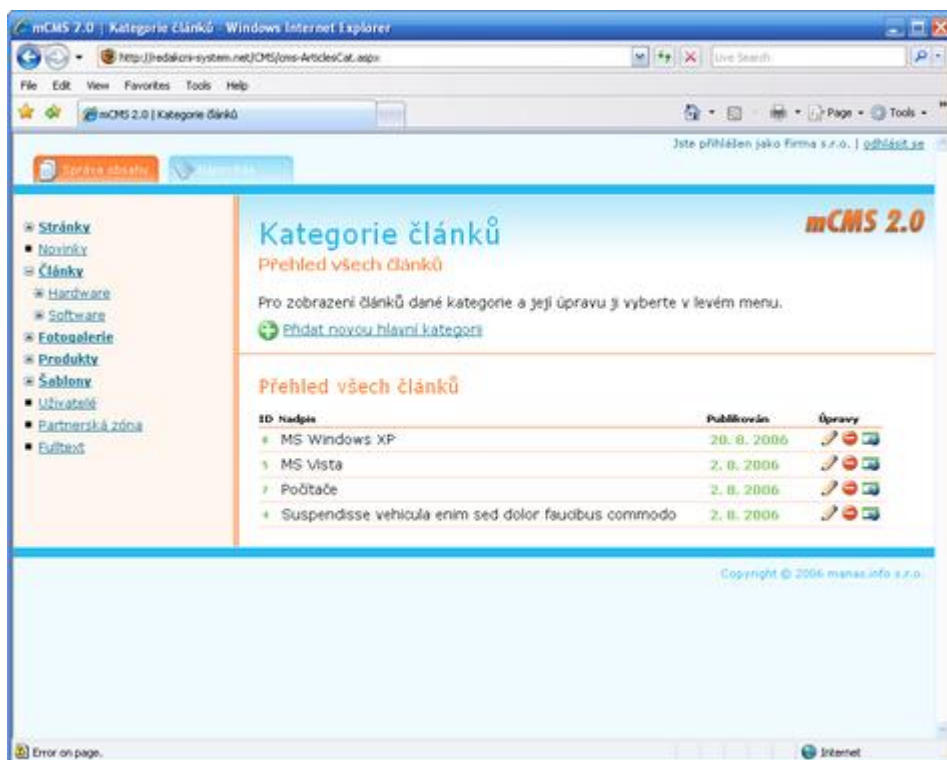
mCMS 2.0 | Kategorie článků - Windows Internet Explorer

http://redakcni-system.net/CMS/cms-ArticlesCat.aspx

Live Search

File Edit View Favorites Tools Help

mCMS 2.0 | Kategorie článků

Page Tools

Jste přihlášen jako Firma s.r.o. | odhlásit se

Správa obsahu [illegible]

Stránky
Novinky
Články
Hardware
Software
Fotogalerie
Produkty
Šablony
Uživatelé
Partnerská zóna
Fulltext

Kategorie článků

Přehled všech článků

mCMS 2.0

Pro zobrazeni článků dané kategorie a její úpravu ji vyberte v levém menu.

Přidat novou hlavní kategorii

Přehled všech článků

| ID | Nadpis | Publikován | Úpravy |
|---|---|---|---|
| 4 | MS Windows XP | 28. 8. 2006 | |
| 5 | MS Vista | 2. 8. 2006 | |
| 7 | Počítače | 2. 8. 2006 | |
| 4 | Suspendisse vehicula enim sed dolor faucibus commodo | 2. 8. 2006 | |

Copyright © 2006 manas.info s.r.o.

Error on page.

Internet